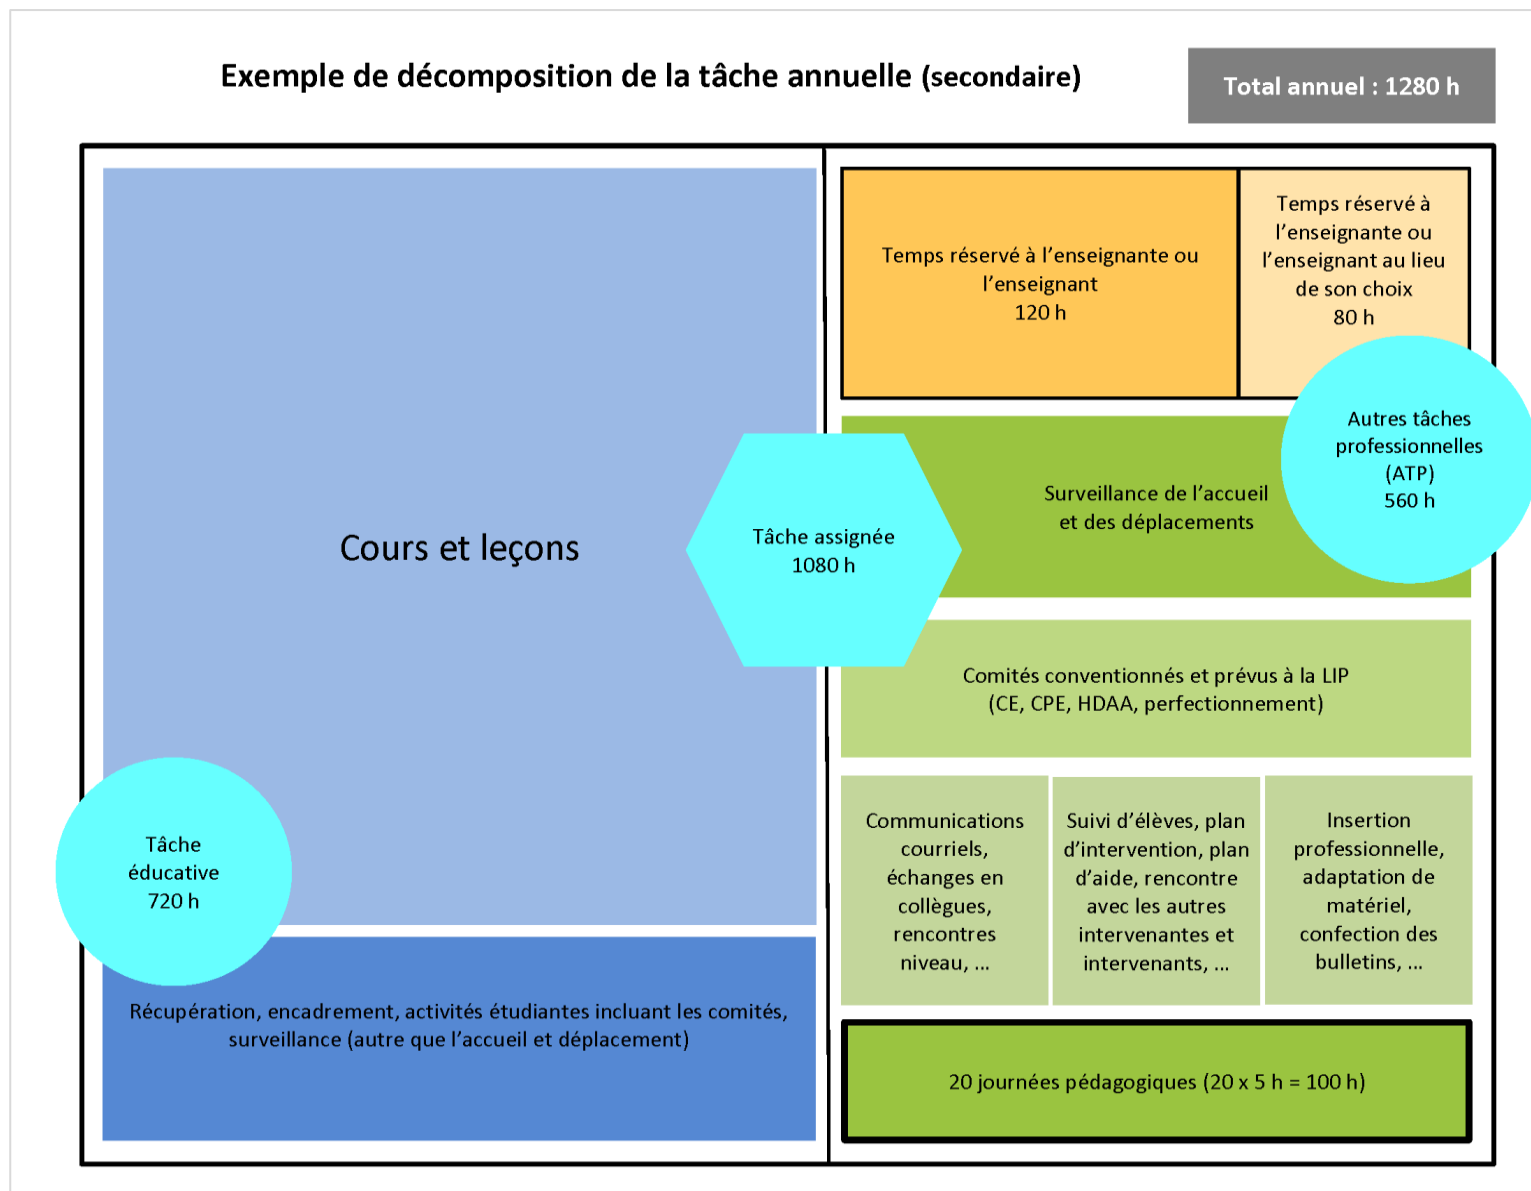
Exemple de décomposition de la tâche annuelle (secondaire)

Total annuel : 1280 h

Cours et leçons

Tâche éducative
720 h

Récupération, encadrement, activités étudiantes incluant les comités, surveillance (autre que l'accueil et déplacement)

Tâche assignée
1080 h

Temps réservé à l'enseignante ou l'enseignant
120 h

Temps réservé à l'enseignante ou l'enseignant au lieu de son choix
80 h

Autres tâches professionnelles (ATP)
560 h

Surveillance de l'accueil et des déplacements

Comités conventionnés et prévus à la LIP
(CE, CPE, HDAA, perfectionnement)

Communications courriels, échanges en collègues, rencontres niveau, ...

Suivi d'élèves, plan d'intervention, plan d'aide, rencontre avec les autres intervenantes et intervenants, ...

Insertion professionnelle, adaptation de matériel, confection des bulletins, ...

20 journées pédagogiques (20 x 5 h = 100 h)